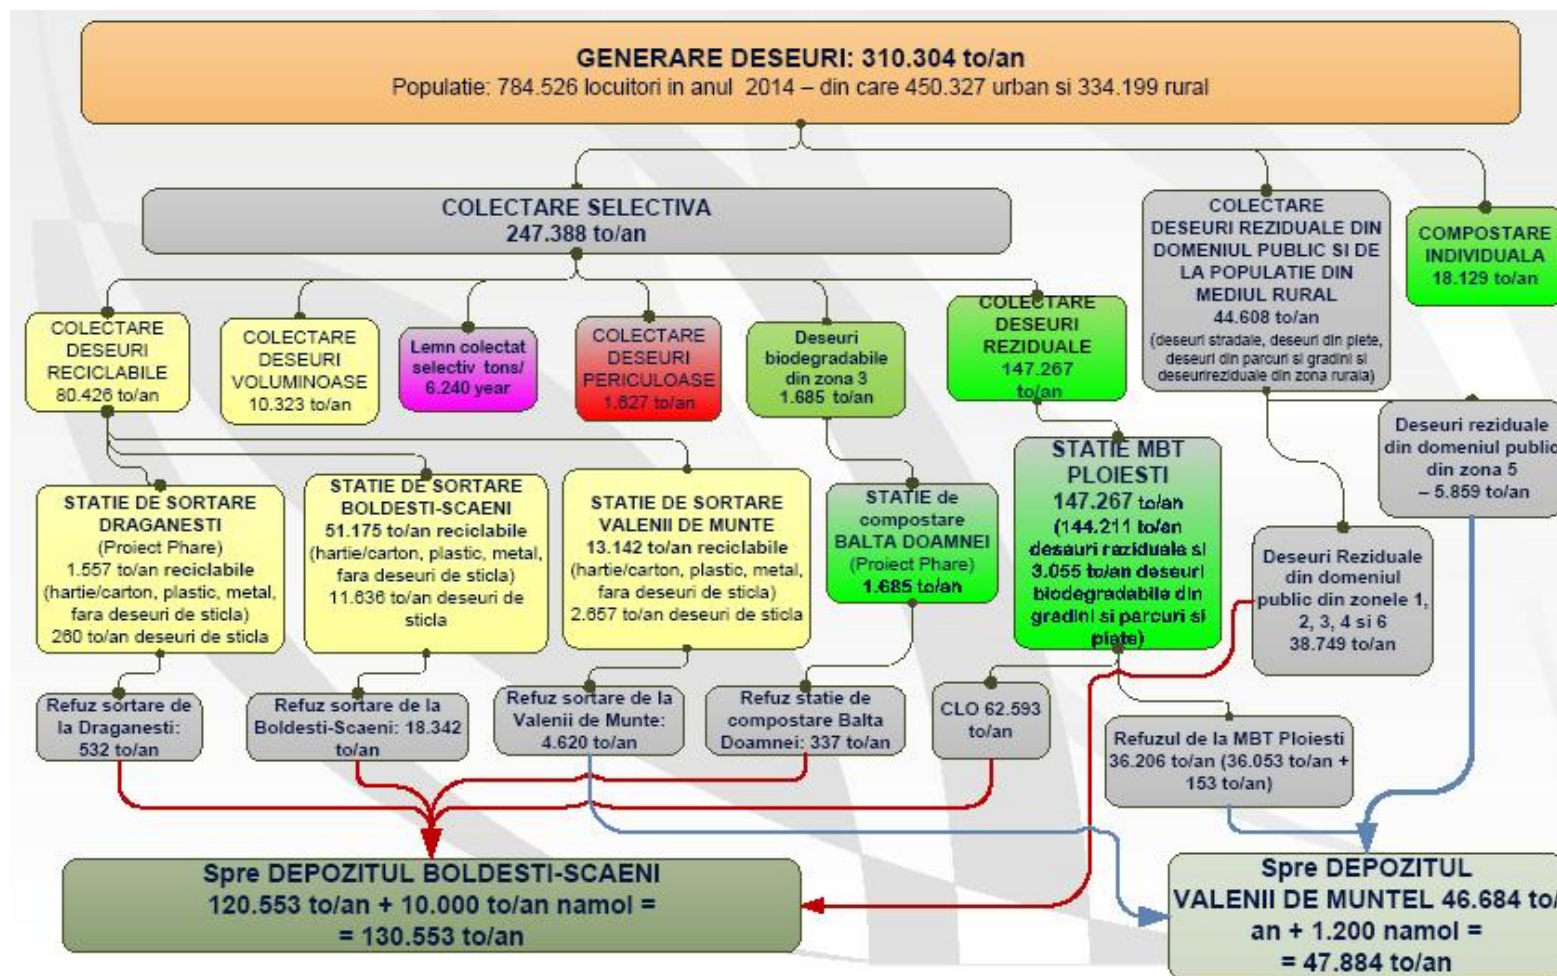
GENERARE DESEURI: 310.304 to/an
Populatie: 784.526 locuitori in anul 2014 – din care 450.327 urban si 334.199 rural

COLECTARE SELECTIVA
247.388 to/an

COLECTARE DESEURI REZIDUALE DIN DOMENIUL PUBLIC SI DE LA POPULATIE DIN MEDIUL RURAL
44.608 to/an
(deseuri stradale, deseuri din piete, deseuri din parcuri si gradini si deseurireziduale din zona rurala)

COMPOSTARE INDIVIDUALA
18.129 to/an

COLECTARE DESEURI RECICLABILE
80.426 to/an

COLECTARE DESEURI VOLUMINOASE
10.323 to/an

Lemn colectat selectiv tons/ 6.240 year

COLECTARE DESEURI PERICULOASE
1.627 to/an

Deseuri biodegradabile din zona 3
1.685 to/an

COLECTARE DESEURI REZIDUALE
147.267 to/an

Deseuri reziduale din domeniul public din zona 5 – 5.859 to/an

STATIE DE SORTARE DRAGANESTI
(Proiect Phare)
1.557 to/an reciclabile (hartie/carton, plastic, metal, fara deseuri de sticla)
260 to/an deseuri de sticla

STATIE DE SORTARE BOLDESTI-SCAENI
51.175 to/an reciclabile (hartie/carton, plastic, metal, fara deseuri de sticla)
11.636 to/an deseuri de sticla

STATIE DE SORTARE VALENII DE MUNTE
13.142 to/an reciclabile (hartie/carton, plastic, metal, fara deseuri de sticla)
2.657 to/an deseuri de sticla

STATIE de compostare BALTA DOAMNEI
(Proiect Phare)
1.685 to/an

STATIE MBT PLOIESTI
147.267 to/an
(144.211 to/an deseuri reziduale si 3.055 to/an deseuri biodegradabile din gradini si parcuri si piete)

Deseuri Reziduale din domeniul public din zonele 1, 2, 3, 4 si 6
38.749 to/an

Refuz sortare de la Draganesti: 532 to/an

Refuz sortare de la Boldesti-Scaeni: 18.342 to/an

Refuz sortare de la Valenii de Munte: 4.620 to/an

Refuz statie de compostare Balta Doamnei: 337 to/an

CLO 62.593 to/an

Refuzul de la MBT Ploiesti
36.206 to/an (36.053 to/an + 153 to/an)

Spre DEPOZITUL BOLDESTI-SCAENI
120.553 to/an + 10.000 to/an namol = = 130.553 to/an

Spre DEPOZITUL VALENII DE MUNTEL 46.684 to/ an + 1.200 namol = = 47.884 to/an